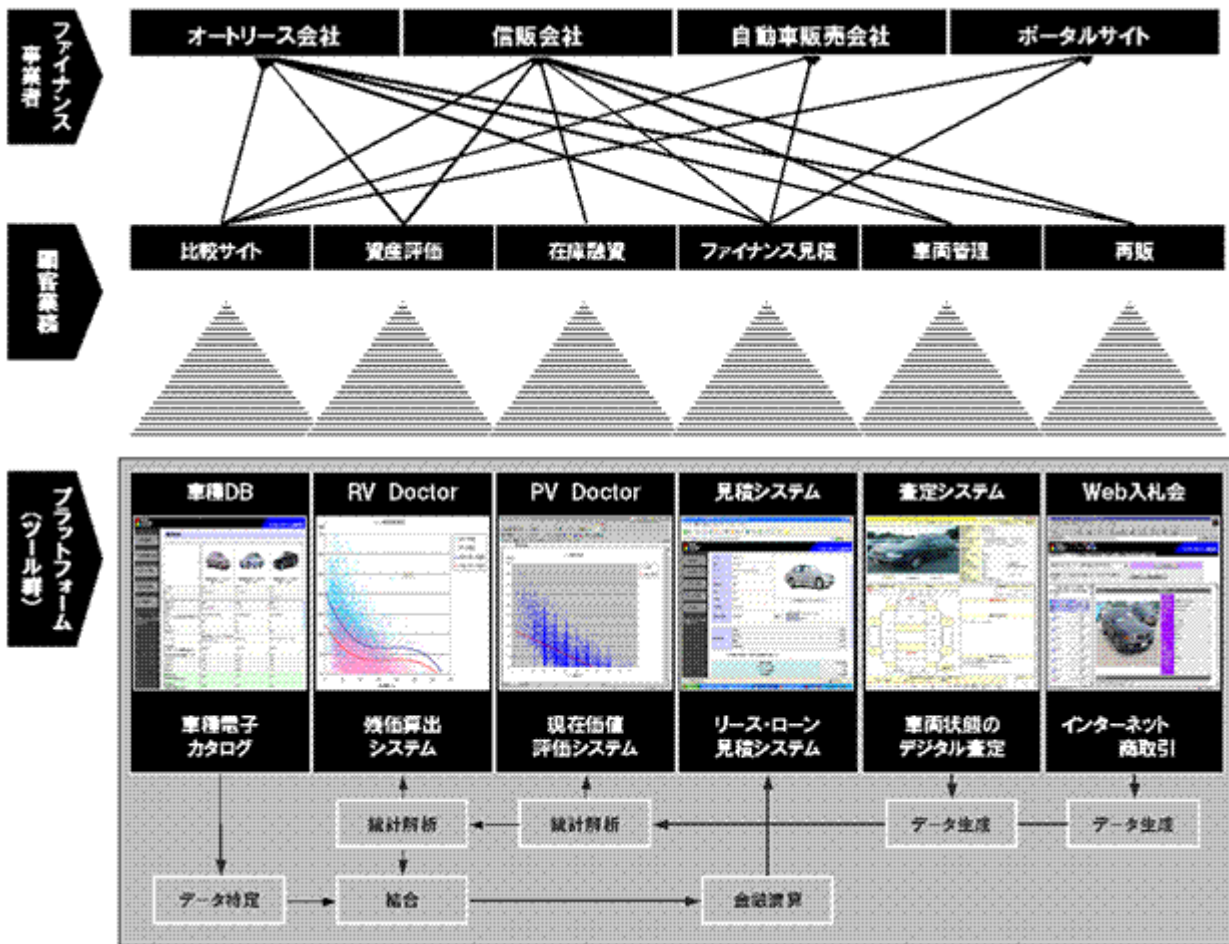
ファイナンス事業者

オートリース会社
信販会社
自動車販売会社
ポータルサイト

顧客業務

比較サイト
資産評価
在庫融資
ファイナンス見積
車両管理
再販

プラットフォーム(ツール群)

車種DB
RV Doctor
PV Doctor
見積システム
査定システム
Web入札会

車種電子カタログ
残価算出システム
現在価値評価システム
リース・ローン見積システム
車両状態のデジタル査定
インターネット商取引

統計解析
統計解析
データ生成
データ生成
データ特定
結合
金融演算